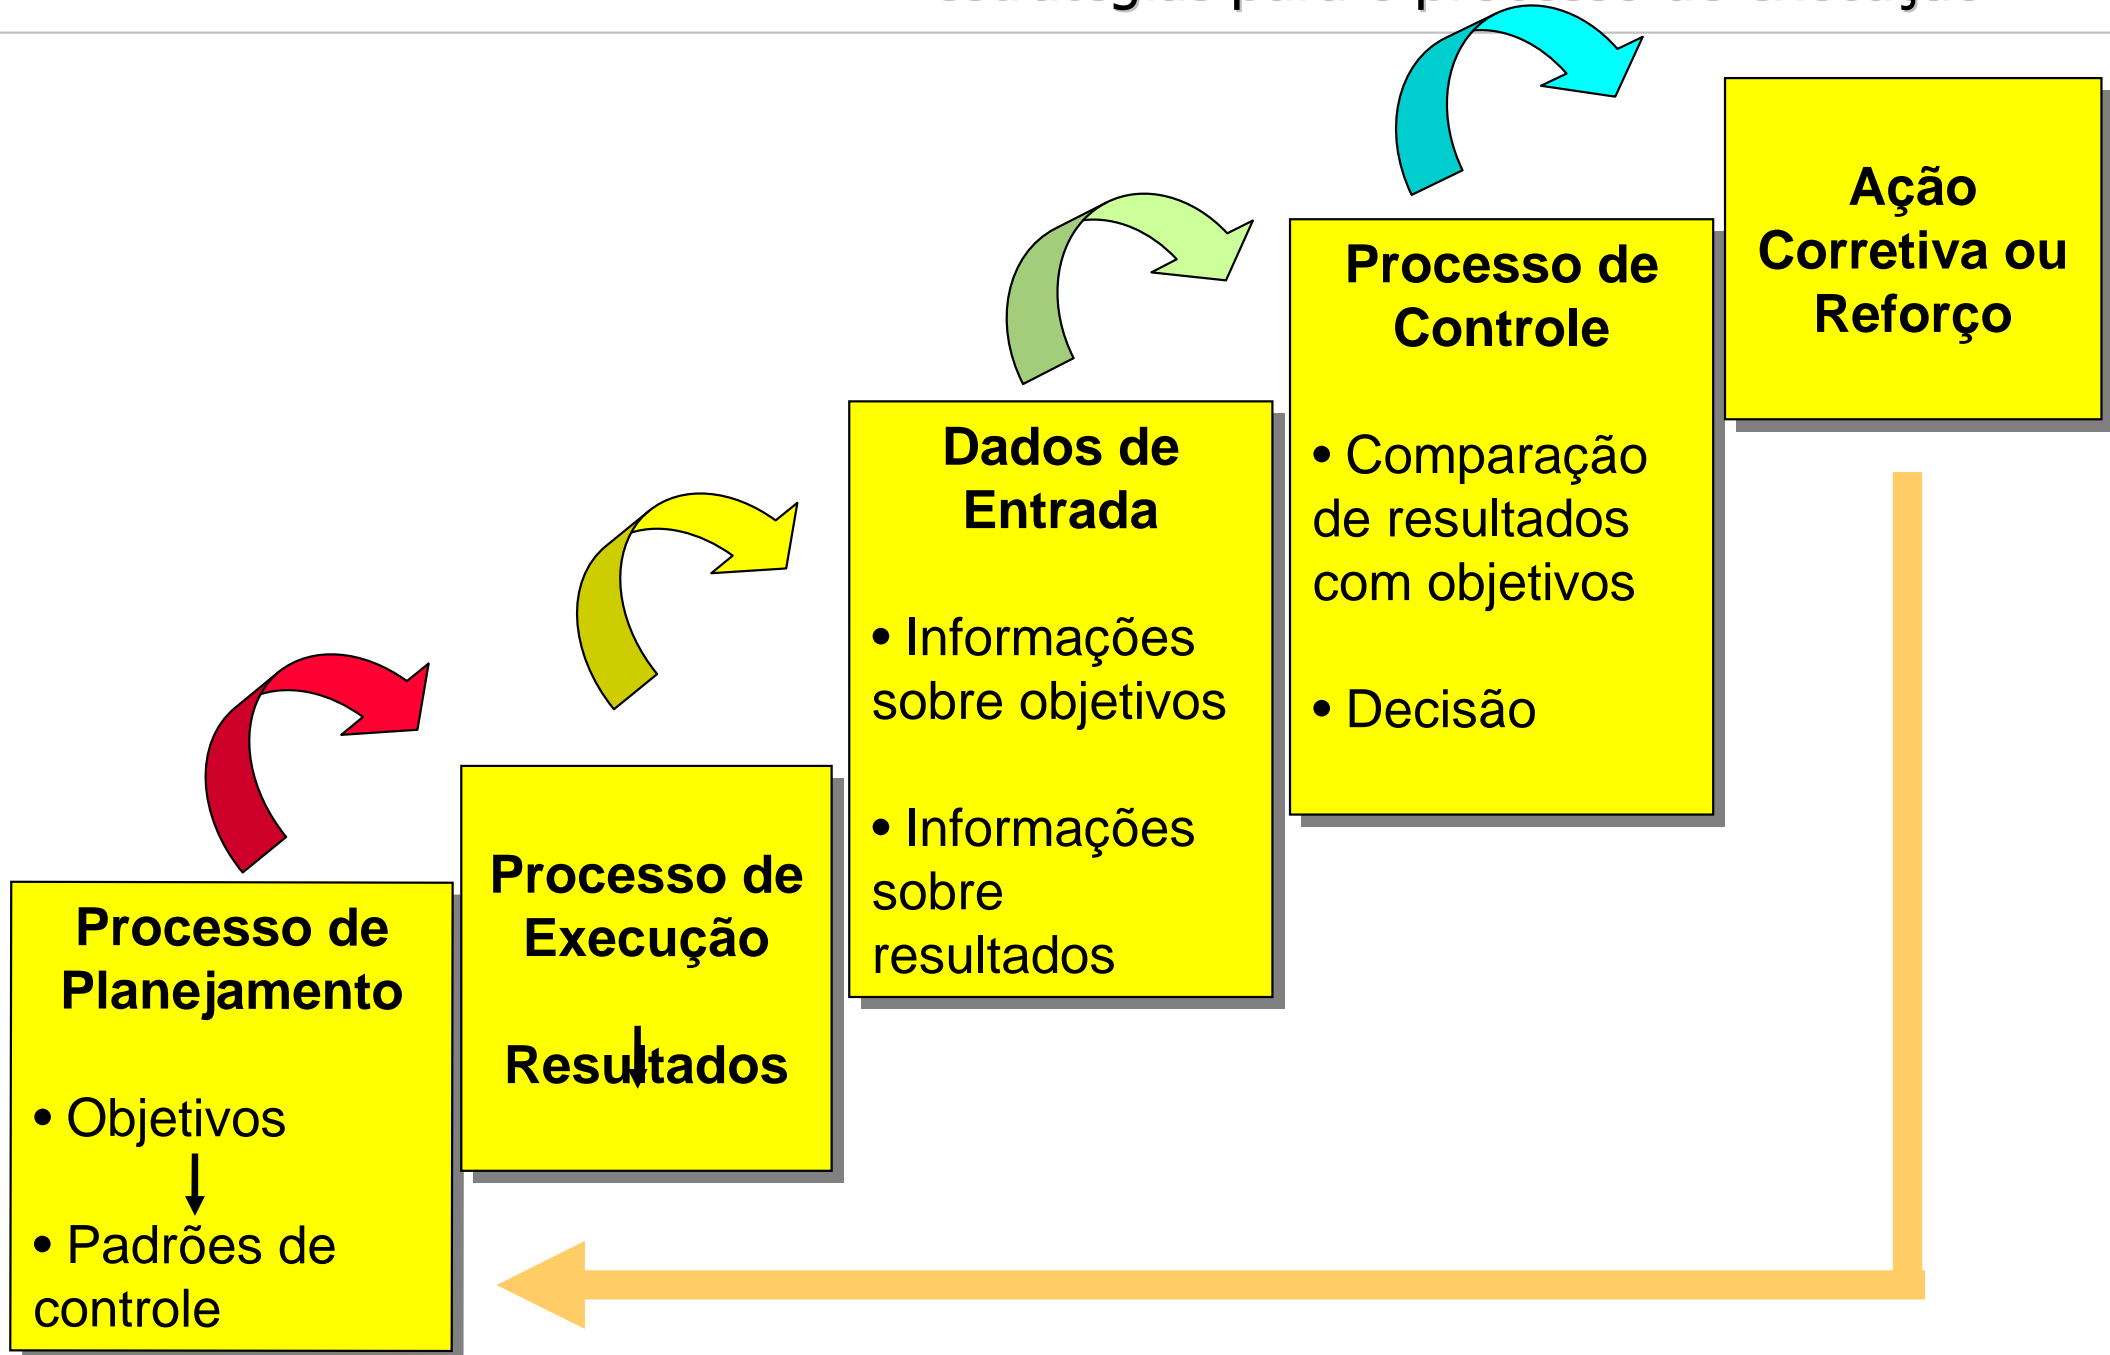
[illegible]

Ação Corretiva ou Reforço

Processo de Controle

• Comparação de resultados com objetivos

• Decisão

Dados de Entrada

• Informações sobre objetivos

• Informações sobre resultados

Processo de Execução

Resultados

Processo de Planejamento

• Objetivos

• Padrões de controle